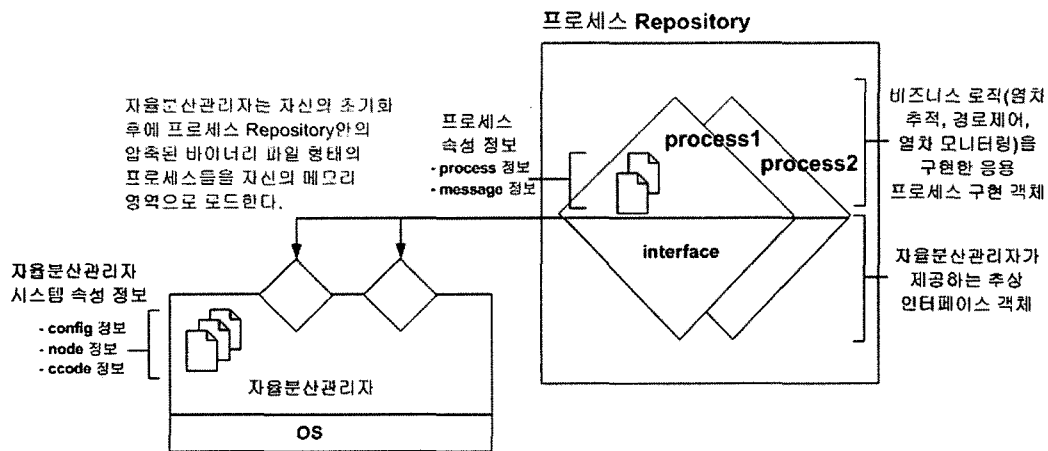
프로세스 Repository

자율분산관리자는 자신의 초기화 후에 프로세스 Repository안의 압축된 바이너리 파일 형태의 프로세스들을 자신의 메모리 영역으로 로드한다.

프로세스 속성 정보
- process 정보
- message 정보

process1

process2

비즈니스 로직(열차 추적, 경로제어, 열차 모니터링)을 구현한 응용 프로세스 구현 객체

interface

자율분산관리자가 제공하는 추상 인터페이스 객체

자율분산관리자 시스템 속성 정보
- config 정보
- node 정보
- ccode 정보

자율분산관리자

OS